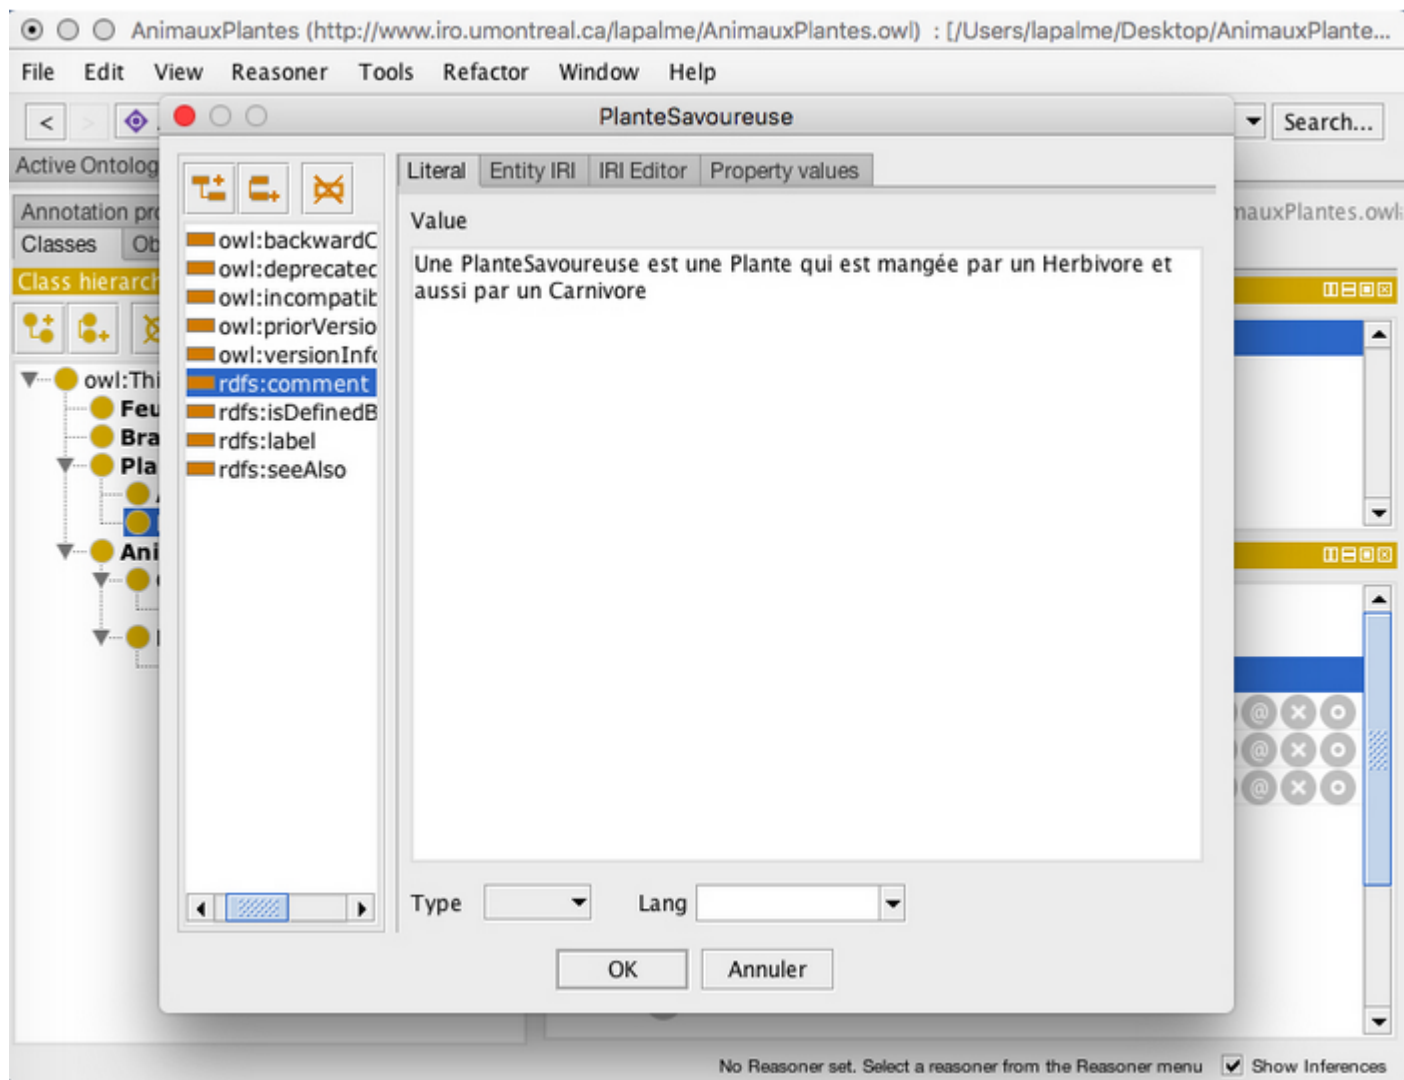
AnimauxPlantes (http://www.iro.umontreal.ca/lapalme/AnimauxPlantes.owl) : [/Users/lapalme/Desktop/AnimauxPlante...

File Edit View Reasoner Tools Refactor Window Help

Search...

Active Ontolog

Annotation pr

Classes Ob

Class hierarch

owl:Thi
Feu
Bra
Pla
Ani

mauxPlantes.owl

PlanteSavoureuse

owl:backwardC
owl:deprecatec
owl:incompatib
owl:priorVersio
owl:versionInfo
rdfs:comment
rdfs:isDefinedB
rdfs:label
rdfs:seeAlso

Literal | Entity IRI | IRI Editor | Property values

Value

Une PlanteSavoureuse est une Plante qui est mangée par un Herbivore et aussi par un Carnivore

Type

Lang

OK

Annuler

No Reasoner set. Select a reasoner from the Reasoner menu

Show Inferences